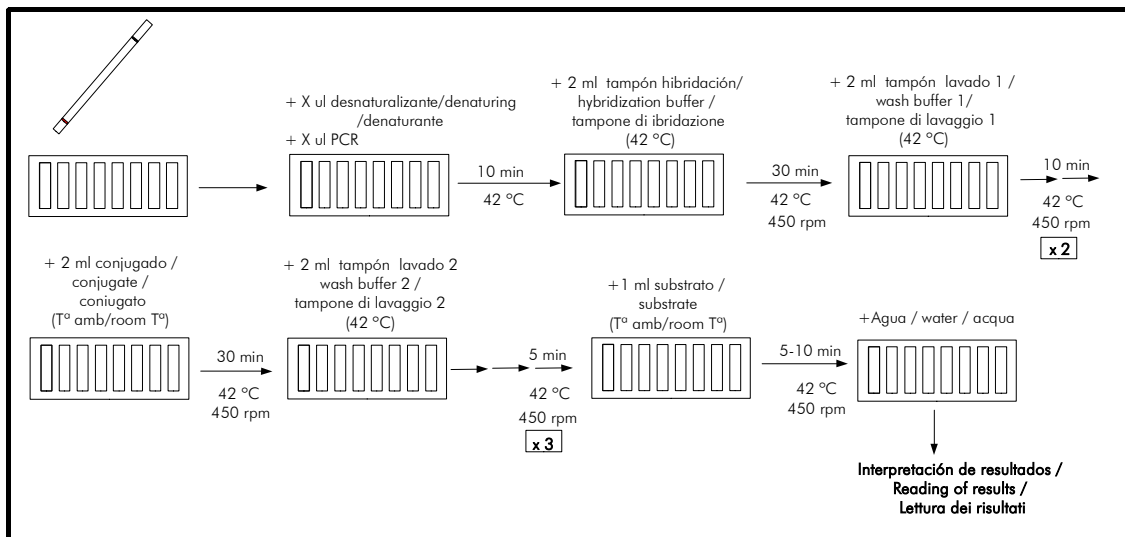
+ X ul desnaturalizante/denaturing /denaturante
+ X ul PCR

10 min
42 °C

+ 2 ml tampón hibridación/ hybridization buffer / tampone di ibridazione (42 °C)

30 min
42 °C
450 rpm

+ 2 ml tampón lavado 1 / wash buffer 1/ tampone di lavaggio 1 (42 °C)

10 min
42 °C
450 rpm
x 2

+ 2 ml conjugado / conjugate / coniugato (Tª amb/room Tª)

30 min
42 °C
450 rpm

+ 2 ml tampón lavado 2 wash buffer 2 / tampone di lavaggio 2 (42 °C)

5 min
42 °C
450 rpm
x 3

+1 ml substrato / substrate (Tª amb/room Tª)

5-10 min
42 °C
450 rpm

+Agua / water / acqua

Interpretación de resultados / Reading of results / Lettura dei risultati